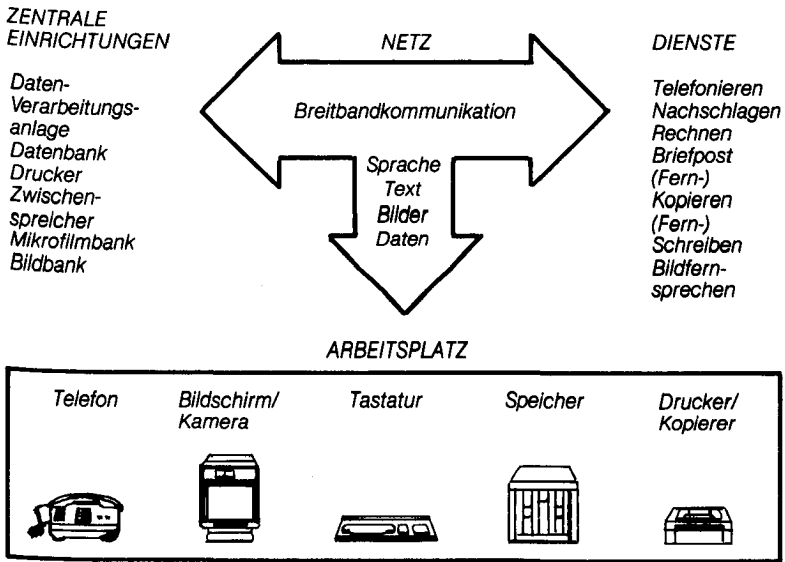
ZENTRALE EINRICHTUNGEN

Datenverarbeitungsanlage
Datenbank
Drucker
Zwischenspreicher
Mikrofilmbank
Bildbank

NETZ

Breitbandkommunikation

Sprache
Text
Bilder
Daten

DIENSTE

Telefonieren
Nachschlagen
Rechnen
Briefpost
(Fern-)
Kopieren
(Fern-)
Schreiben
Bildfernsprechen

ARBEITSPLATZ

Telefon

Bildschirm/
Kamera

Tastatur

Speicher

Drucker/
Kopierer